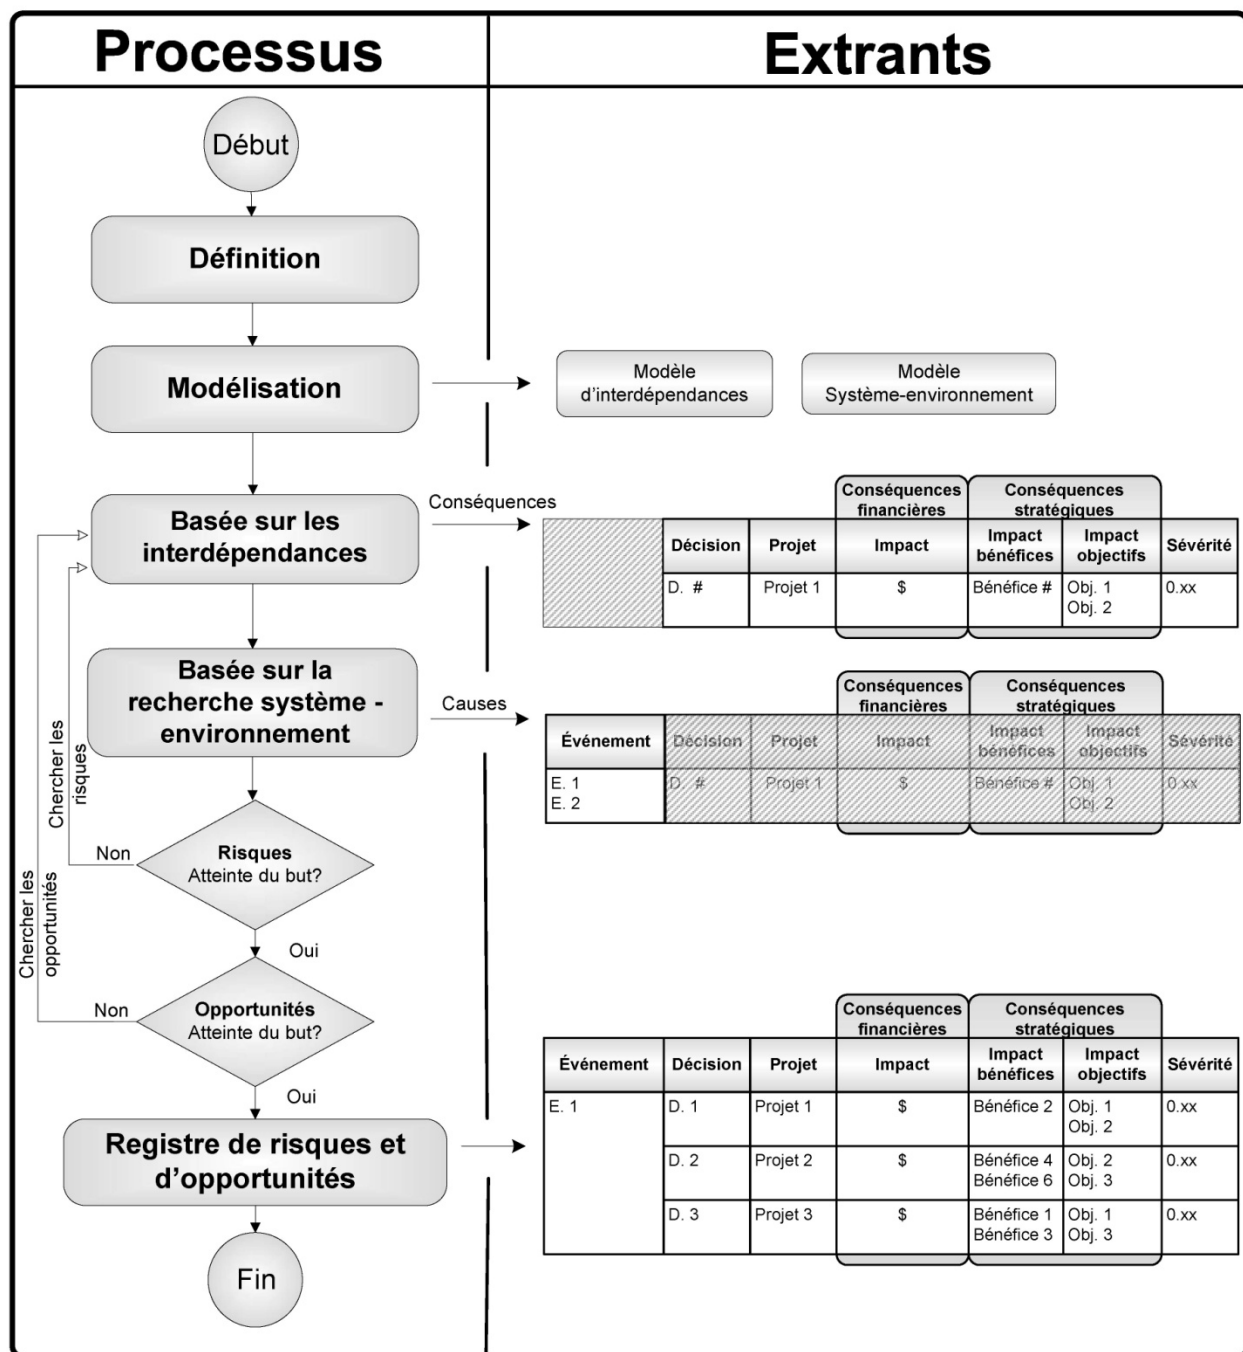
Processus

Extrants

Début

Définition

Modélisation

Modèle d'interdépendances

Modèle Système-environnement

Basée sur les interdépendances

Conséquences

| | Décision | Projet | Conséquences financières<br>Impact | Conséquences stratégiques<br>Impact bénéfices | Conséquences stratégiques<br>Impact objectifs | Sévérité |
|---|---|---|---|---|---|---|
| | D. # | Projet 1 | $ | Bénéfice # | Obj. 1<br>Obj. 2 | 0.xx |

Basée sur la recherche système - environnement

Causes

| Événement | Décision | Projet | Conséquences financières<br>Impact | Conséquences stratégiques<br>Impact bénéfices | Conséquences stratégiques<br>Impact objectifs | Sévérité |
|---|---|---|---|---|---|---|
| E. 1<br>E. 2 | D. # | Projet 1 | $ | Bénéfice # | Obj. 1<br>Obj. 2 | 0.xx |

Chercher les risques

Chercher les opportunités

Non

Risques
Atteinte du but?

Oui

Non

Opportunités
Atteinte du but?

Oui

Registre de risques et d'opportunités

| Événement | Décision | Projet | Conséquences financières<br>Impact | Conséquences stratégiques<br>Impact bénéfices | Conséquences stratégiques<br>Impact objectifs | Sévérité |
|---|---|---|---|---|---|---|
| E. 1 | D. 1 | Projet 1 | $ | Bénéfice 2 | Obj. 1<br>Obj. 2 | 0.xx |
| | D. 2 | Projet 2 | $ | Bénéfice 4<br>Bénéfice 6 | Obj. 2<br>Obj. 3 | 0.xx |
| | D. 3 | Projet 3 | $ | Bénéfice 1<br>Bénéfice 3 | Obj. 1<br>Obj. 3 | 0.xx |

Fin